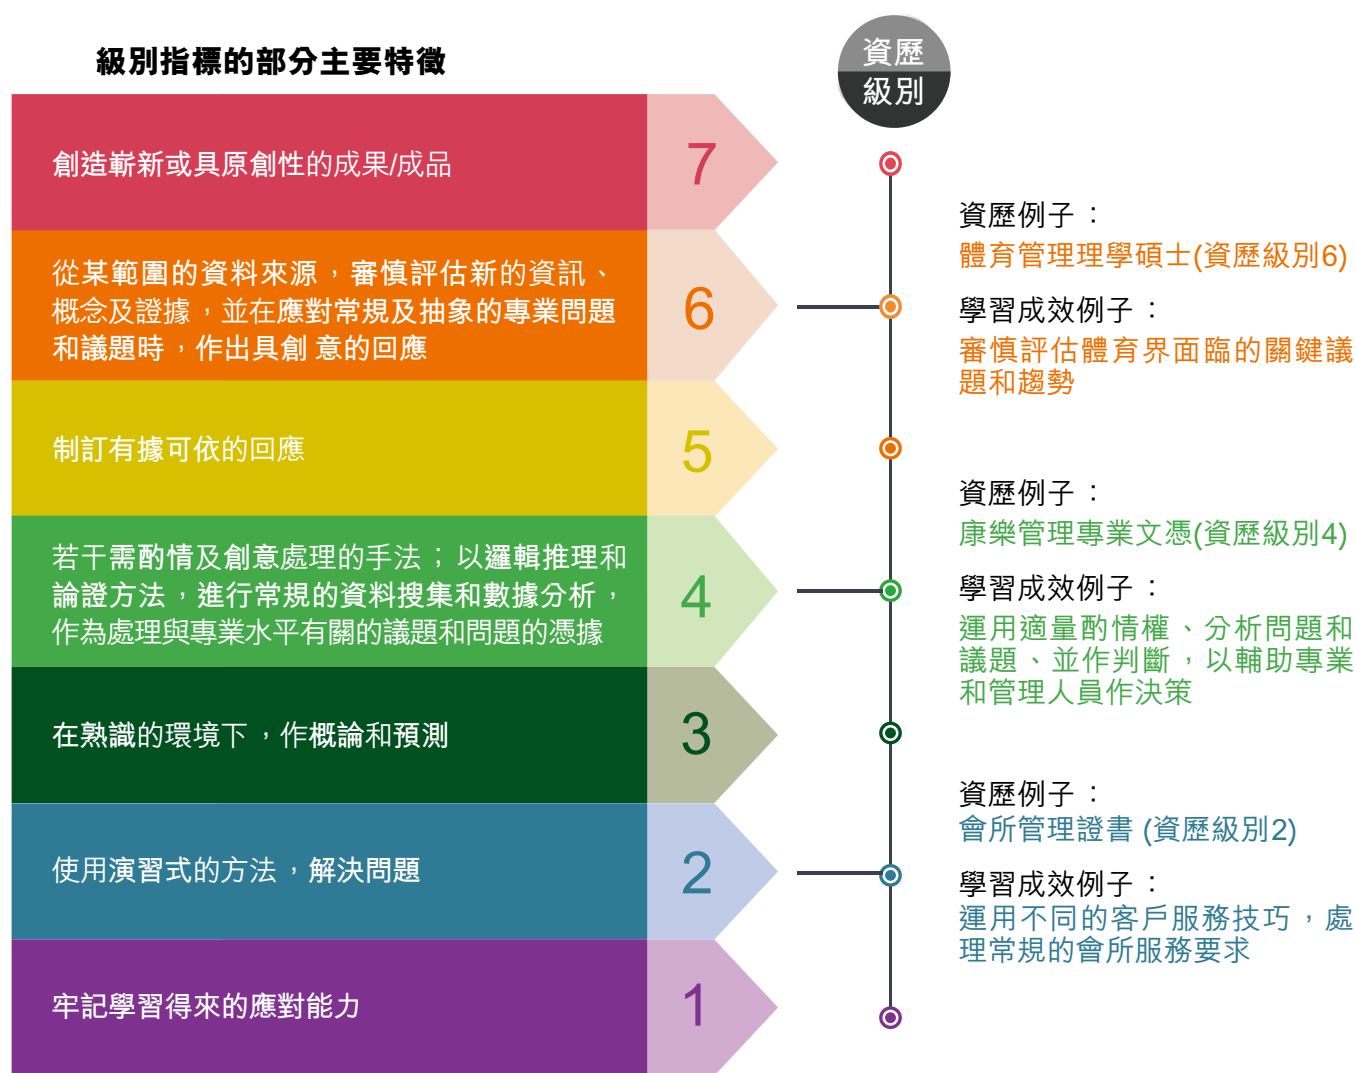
級別指標的部分主要特徵

資歷級別

創造嶄新或具原創性的成果/成品

7

從某範圍的資料來源，審慎評估新的資訊、概念及證據，並在應對常規及抽象的專業問題和議題時，作出具創 意的回應

6

制訂有據可依的回應

5

若干需酌情及創意處理的手法；以邏輯推理和論證方法，進行常規的資料搜集和數據分析，作為處理與專業水平有關的議題和問題的憑據

4

在熟識的環境下，作概論和預測

3

使用演習式的方法，解決問題

2

牢記學習得來的應對能力

1

資歷例子：
體育管理理學碩士(資歷級別6)

學習成效例子：
審慎評估體育界面臨的關鍵議題和趨勢

資歷例子：
康樂管理專業文憑(資歷級別4)

學習成效例子：
運用適量酌情權、分析問題和議題、並作判斷，以輔助專業和管理人員作決策

資歷例子：
會所管理證書 (資歷級別2)

學習成效例子：
運用不同的客戶服務技巧，處理常規的會所服務要求